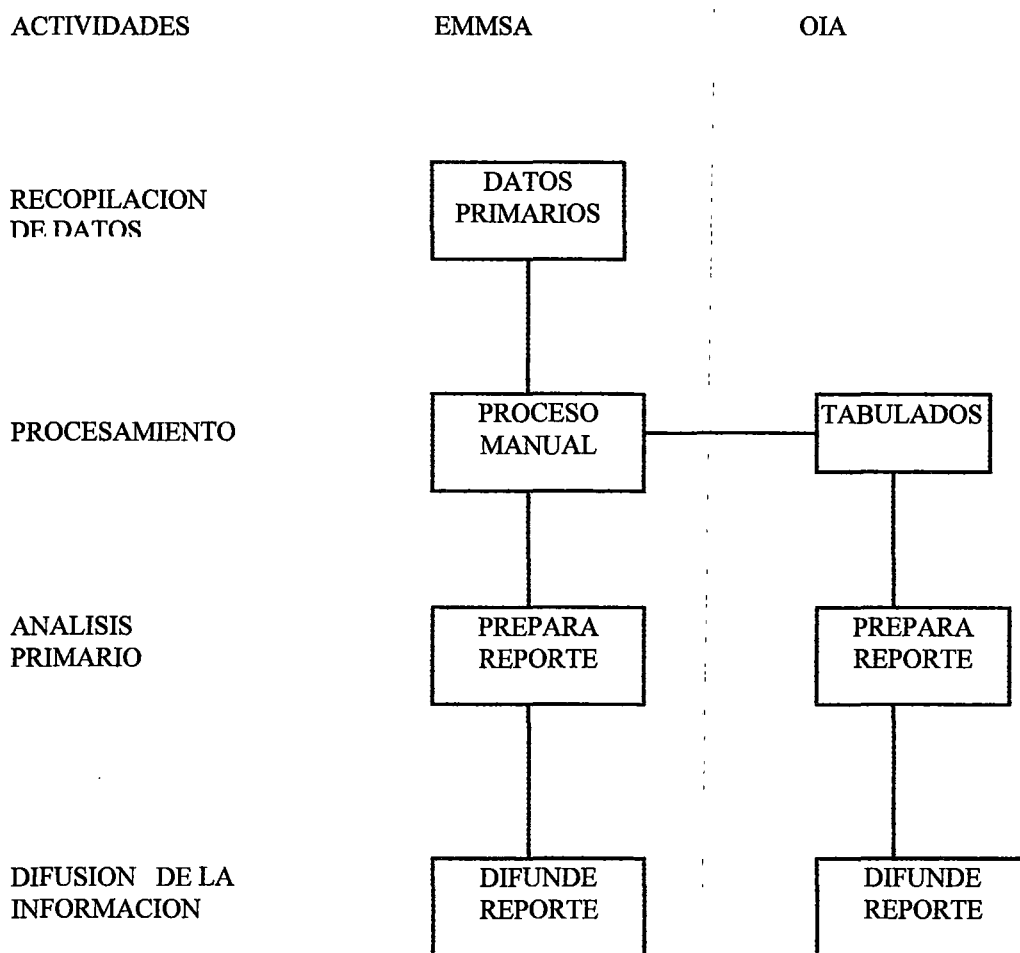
ACTIVIDADES

EMMSA

OIA

RECOPILACION DE DATOS

DATOS PRIMARIOS

PROCESAMIENTO

PROCESO MANUAL

TABULADOS

ANALISIS PRIMARIO

PREPARA REPORTE

PREPARA REPORTE

DIFUSION DE LA INFORMACION

DIFUNDE REPORTE

DIFUNDE REPORTE